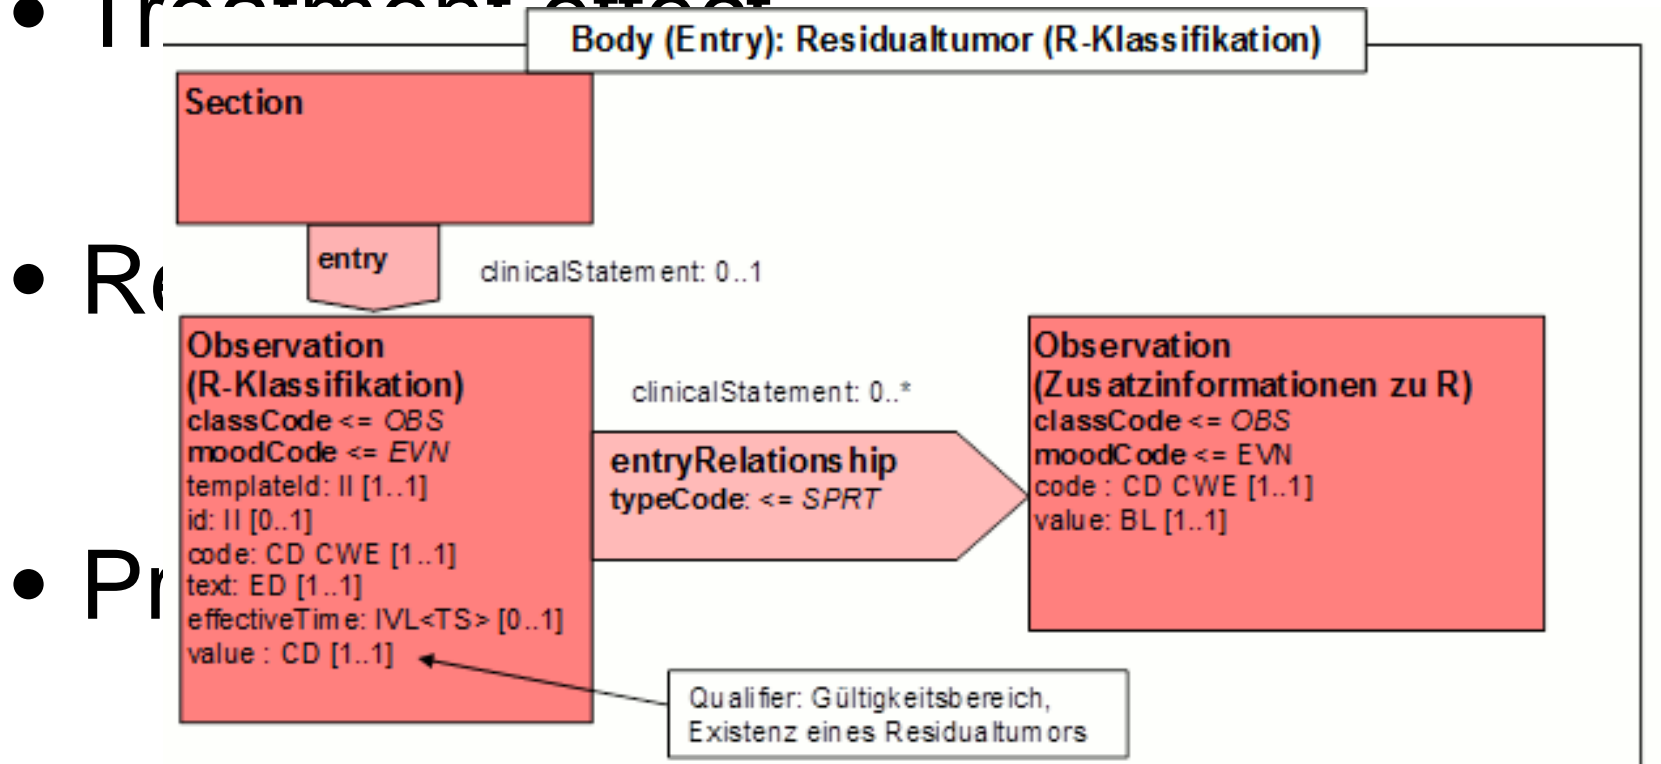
• Tr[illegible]

• Re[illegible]

• Pr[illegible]

Body (Entry): Residualtumor (R-Klassifikation)

Section

entry

clinicalStatement: 0..1

Observation (R-Klassifikation)
classCode <= OBS
moodCode <= EVN
templateId: II [1..1]
id: II [0..1]
code: CD CWE [1..1]
text: ED [1..1]
effectiveTime: IVL<TS> [0..1]
value : CD [1..1]

clinicalStatement: 0..*

entryRelationship
typeCode: <= SPRT

Observation (Zusatzinformationen zu R)
classCode <= OBS
moodCode <= EVN
code : CD CWE [1..1]
value: BL [1..1]

Qualifier: Gültigkeitsbereich, Existenz eines Residualtumors